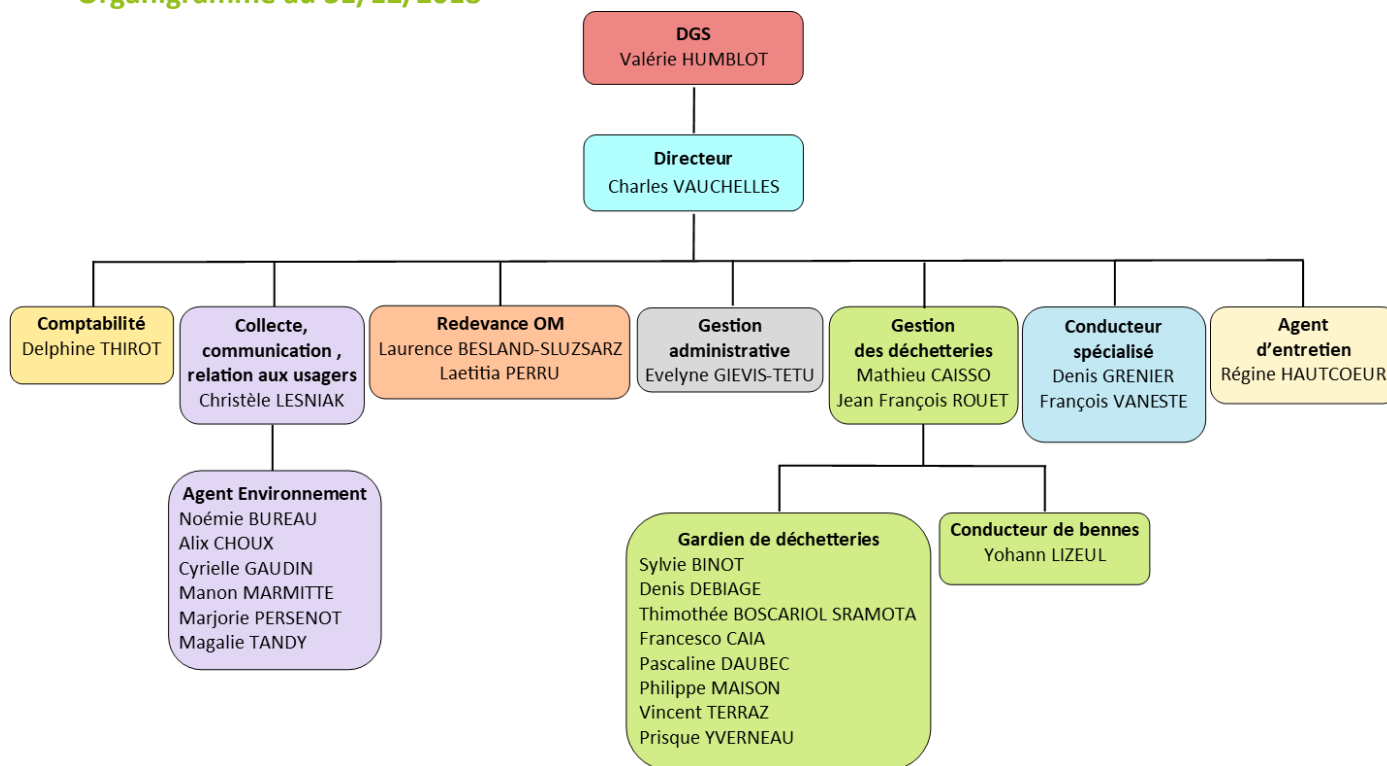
Organigramme au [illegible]

DGS
Valérie HUMBLOT

Directeur
Charles VAUCHELLES

Comptabilité
Delphine THIROT

Collecte, communication , relation aux usagers
Christèle LESNIAK

Redevance OM
Laurence BESLAND-SLUZSARZ
Laetitia PERRU

Gestion administrative
Evelyne GIEVIS-TETU

Gestion des déchetteries
Mathieu CAISSO
Jean François ROUET

Conducteur spécialisé
Denis GRENIER
François VANESTE

Agent d'entretien
Régine HAUTCOEUR

Agent Environnement
Noémie BUREAU
Alix CHOUX
Cyrielle GAUDIN
Manon MARMITTE
Marjorie PERSENOT
Magalie TANDY

Gardien de déchetteries
Sylvie BINOT
Denis DEBIAGE
Thimothée BOSCARIOL SRAMOTA
Francesco CAIA
Pascaline DAUBEC
Philippe MAISON
Vincent TERRAZ
Prisque YVERNEAU

Conducteur de bennes
Yohann LIZEUL